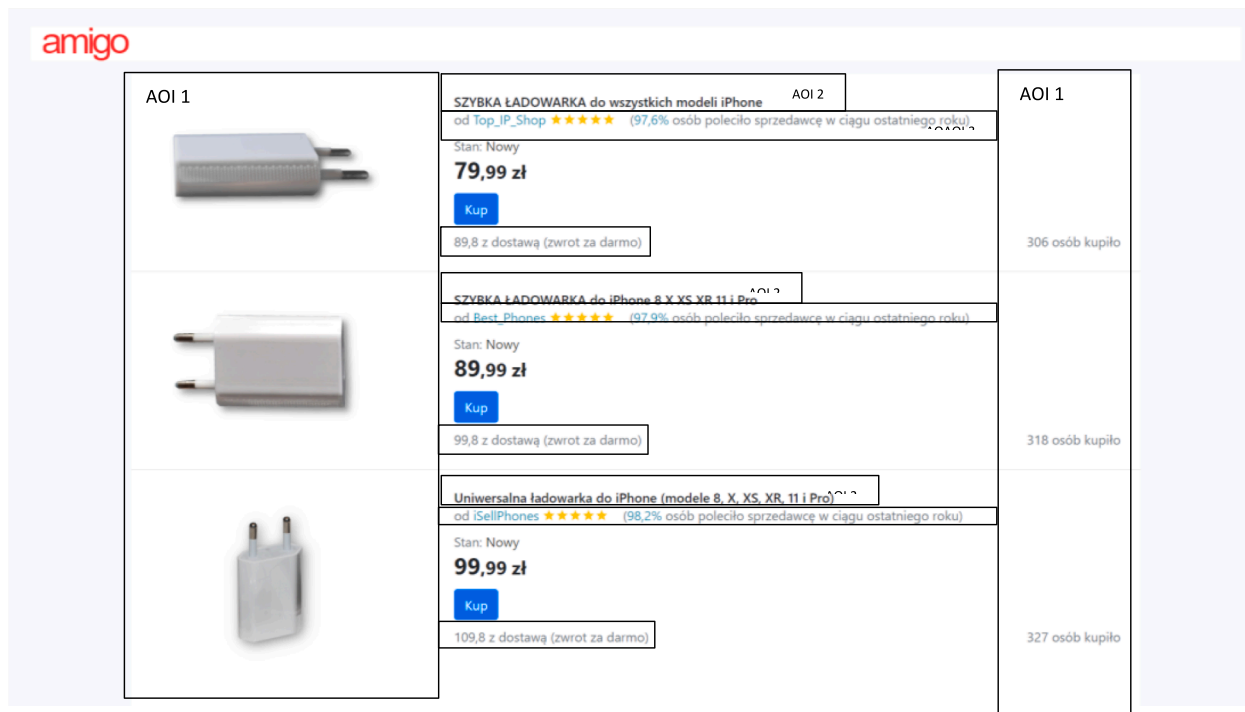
amigo

AOI 1

SZYBKA ŁADOWARKA do wszystkich modeli iPhone AOI 2

od Top_IP_Shop ★★★★★ (97,6% osób poleciło sprzedawcę w ciągu ostatniego roku) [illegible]

Stan: Nowy

79,99 zł

Kup

89,8 z dostawą (zwrot za darmo)

AOI 1

306 osób kupiło

SZYBKA ŁADOWARKA do iPhone 8 X XS XR 11 i Pro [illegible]

od Best_Phones ★★★★★ (97,9% osób poleciło sprzedawcę w ciągu ostatniego roku)

Stan: Nowy

89,99 zł

Kup

99,8 z dostawą (zwrot za darmo)

318 osób kupiło

Uniwersalna ładowarka do iPhone (modele 8, X, XS, XR, 11 i Pro) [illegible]

od iSellPhones ★★★★★ (98,2% osób poleciło sprzedawcę w ciągu ostatniego roku)

Stan: Nowy

99,99 zł

Kup

109,8 z dostawą (zwrot za darmo)

327 osób kupiło